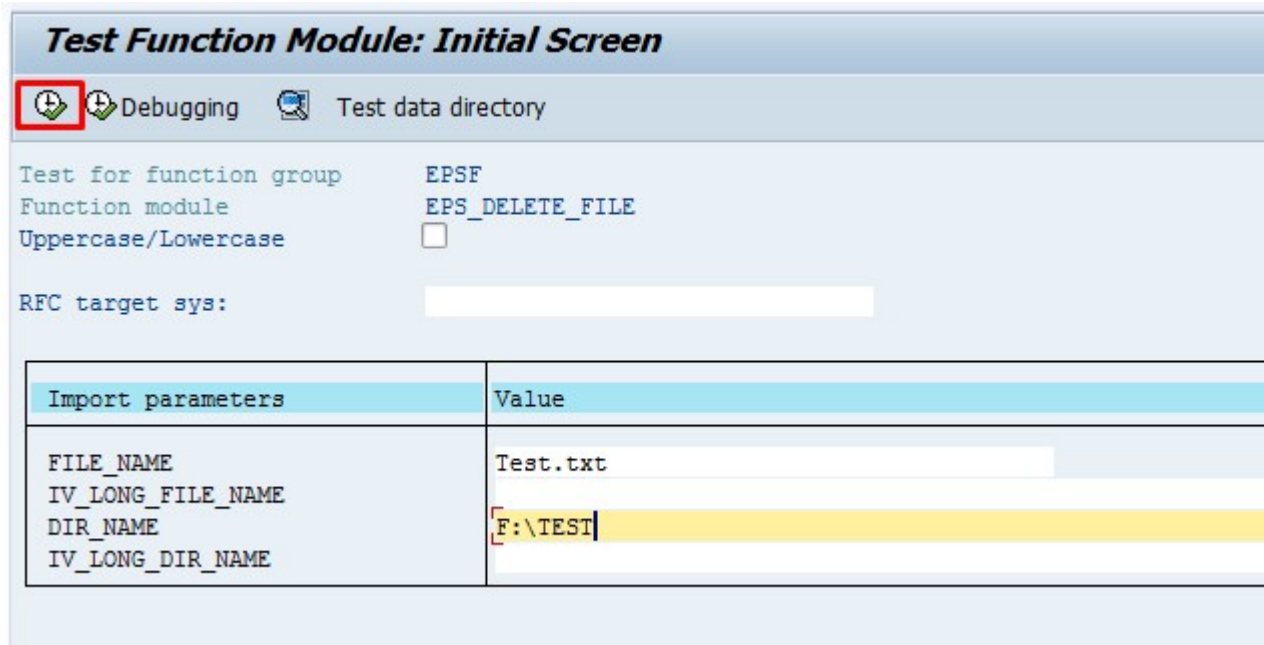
Test Function Module: Initial Screen

Debugging Test data directory

Test for function group EPSF
Function module EPS_DELETE_FILE
Uppercase/Lowercase

RFC target sys:

| Import parameters | Value |
|---|---|
| FILE_NAME | Test.txt |
| IV_LONG_FILE_NAME | |
| DIR_NAME | F:\TEST |
| IV_LONG_DIR_NAME | |